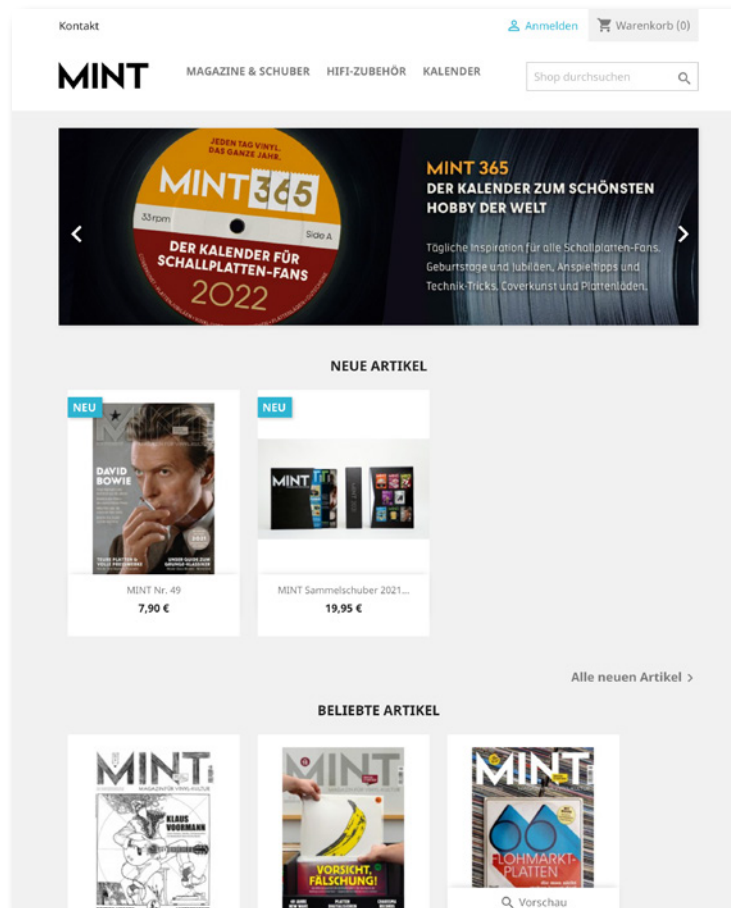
Kontakt

Anmelden

Warenkorb (0)

MINT

MAGAZINE & SCHUBER

HIFI-ZUBEHÖR

KALENDER

Shop durchsuchen

JEDEN TAG VINYL. DAS GANZE JAHR.

MINT 365

33 rpm

Side A

DER KALENDER FÜR SCHALLPLATTEN-FANS

2022

MINT 365

DER KALENDER ZUM SCHÖNSTEN HOBBY DER WELT

Tägliche Inspiration für alle Schallplatten-Fans. Geburtstage und Jubiläen, Anspieltipps und Technik-Tricks, Coverkunst und Plattenläden.

NEUE ARTIKEL

NEU

MINT

DAVID BOWIE

NEU

MINT

MINT Nr. 49

7,90 €

MINT Sammelschuber 2021...

19,95 €

Alle neuen Artikel

BELIEBTE ARTIKEL

MINT

MAGAZIN FÜR VINYL-KULTUR

KLAUS VOORMANN

MINT

VORSICHT, FÄLSCHUNG!

MINT

FLOHMARKT-PLATTEN

Vorschau